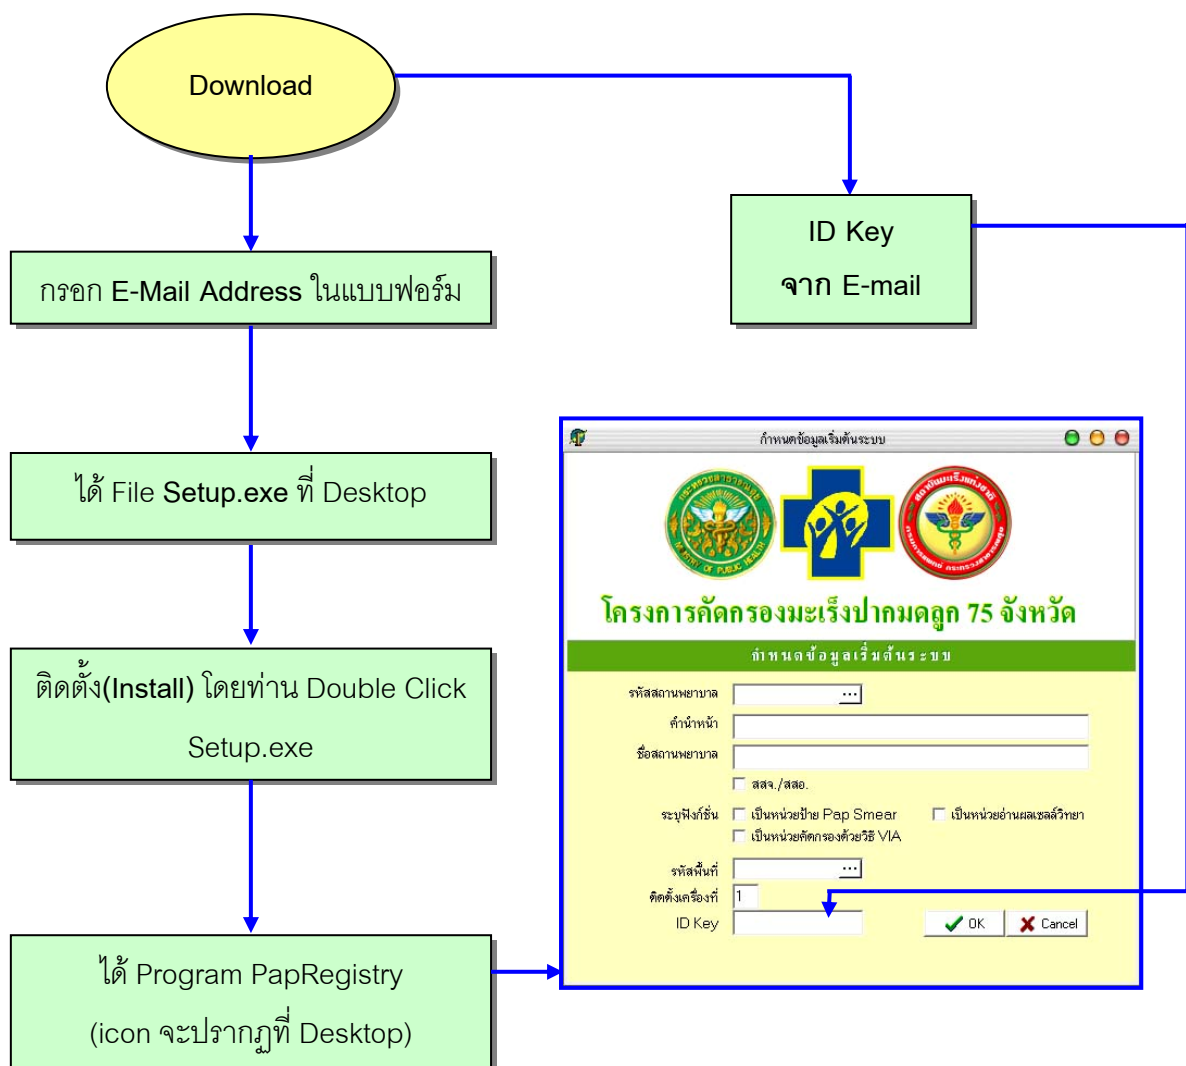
Download

กรอก E-Mail Address ในแบบฟอร์ม

ได้ File Setup.exe ที่ Desktop

ติดตั้ง(Install) โดยท่าน Double Click Setup.exe

ได้ Program PapRegistry (icon จะปรากฏที่ Desktop)

ID Key จาก E-mail

กำหนดข้อมูลเริ่มต้นระบบ

โครงการคัดกรองมะเร็งปากมดลูก 75 จังหวัด

กำหนดข้อมูลเริ่มต้นระบบ

รหัสสถานพยาบาล ...

คำนำหน้า

ชื่อสถานพยาบาล

สสจ./สสอ.

ระบุฟังก์ชั่น เป็นหน่วยป้าย Pap Smear เป็นหน่วยอ่านผลเซลล์วิทยา

เป็นหน่วยคัดกรองด้วยวิธี VIA

รหัสพื้นที่ ...

ติดตั้งเครื่องที่ 1

ID Key

OK Cancel